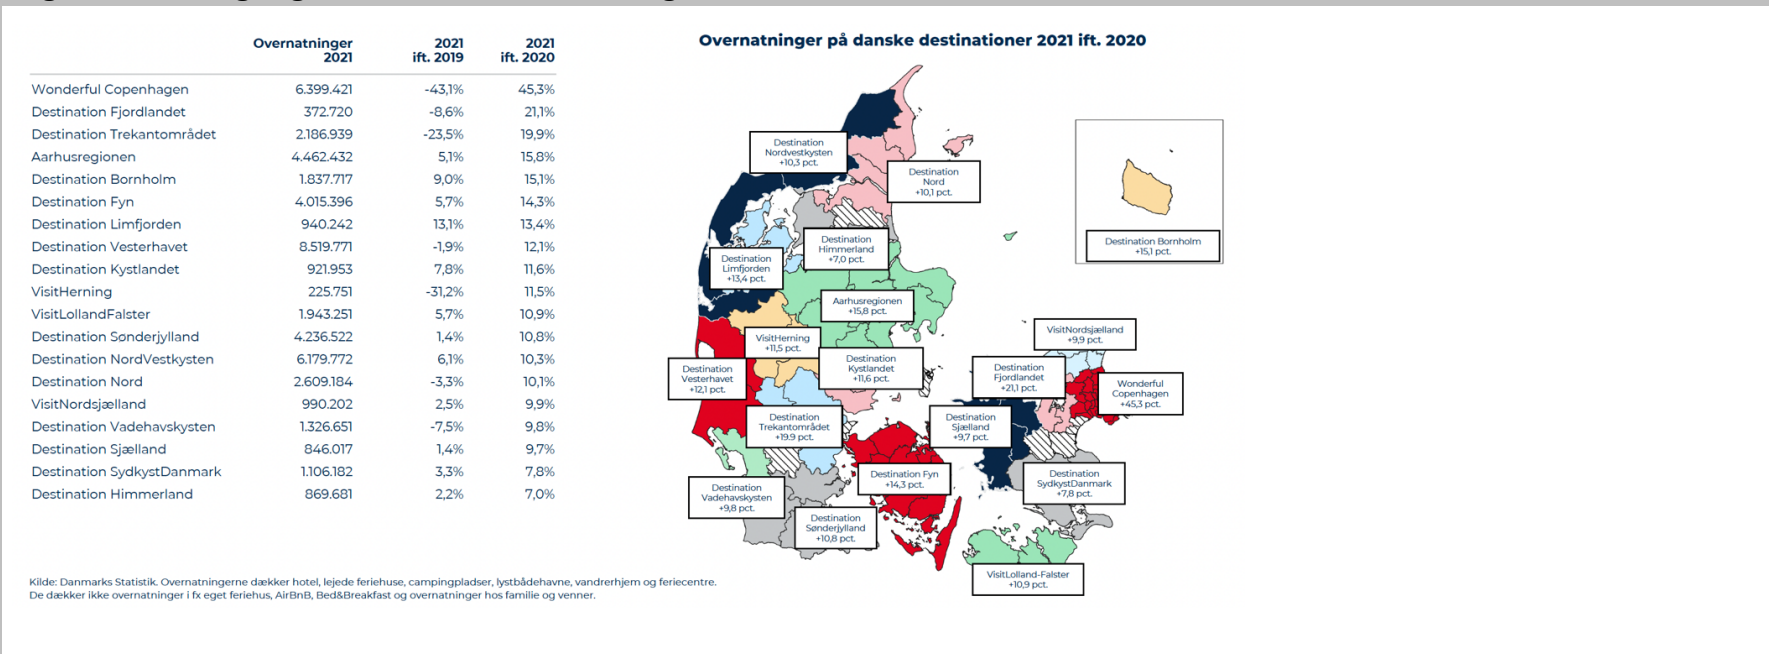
| | Overnatninger 2021 | 2021 ift. 2019 | 2021 ift. 2020 |
|---|---|---|---|
| Wonderful Copenhagen | 6.399.421 | -43,1% | 45,3% |
| Destination Fjordlandet | 372.720 | -8,6% | 21,1% |
| Destination Trekantområdet | 2.186.939 | -23,5% | 19,9% |
| Aarhusregionen | 4.462.432 | 5,1% | 15,8% |
| Destination Bornholm | 1.837.717 | 9,0% | 15,1% |
| Destination Fyn | 4.015.396 | 5,7% | 14,3% |
| Destination Limfjorden | 940.242 | 13,1% | 13,4% |
| Destination Vesterhavet | 8.519.771 | -1,9% | 12,1% |
| Destination Kystlandet | 921.953 | 7,8% | 11,6% |
| VisitHerning | 225.751 | -31,2% | 11,5% |
| VisitLollandFalster | 1.943.251 | 5,7% | 10,9% |
| Destination Sønderjylland | 4.236.522 | 1,4% | 10,8% |
| Destination NordVestkysten | 6.179.772 | 6,1% | 10,3% |
| Destination Nord | 2.609.184 | -3,3% | 10,1% |
| VisitNordsjælland | 990.202 | 2,5% | 9,9% |
| Destination Vadehavskysten | 1.326.651 | -7,5% | 9,8% |
| Destination Sjælland | 846.017 | 1,4% | 9,7% |
| Destination SydkystDanmark | 1.106.182 | 3,3% | 7,8% |
| Destination Himmerland | 869.681 | 2,2% | 7,0% |

Overnatninger på danske destinationer 2021 ift. 2020

Destination Nordvestkysten +10,3 pct.
Destination Nord +10,1 pct.
Destination Bornholm +15,1 pct.
Destination Himmerland +7,0 pct.
Destination Limfjorden +13,4 pct.
Aarhusregionen +15,8 pct.
VisitNordsjælland +9,9 pct.
VisitHerning +11,5 pct.
Destination Kystlandet +11,6 pct.
Destination Fjordlandet +21,1 pct.
Destination Vesterhavet +12,1 pct.
Wonderful Copenhagen +45,3 pct.
Destination Trekantområdet +19,9 pct.
Destination Sjælland +9,7 pct.
Destination Fyn +14,3 pct.
Destination SydkystDanmark +7,8 pct.
Destination Vadehavskysten +9,8 pct.
Destination Sønderjylland +10,8 pct.
VisitLolland-Falster +10,9 pct.

Kilde: Danmarks Statistik. Overnatningerne dækker hotel, lejede feriehuse, campingpladser, lystbådehavne, vandrerhjem og feriecentre. De dækker ikke overnatninger i fx eget feriehus, AirBnB, Bed&Breakfast og overnatninger hos familie og venner.